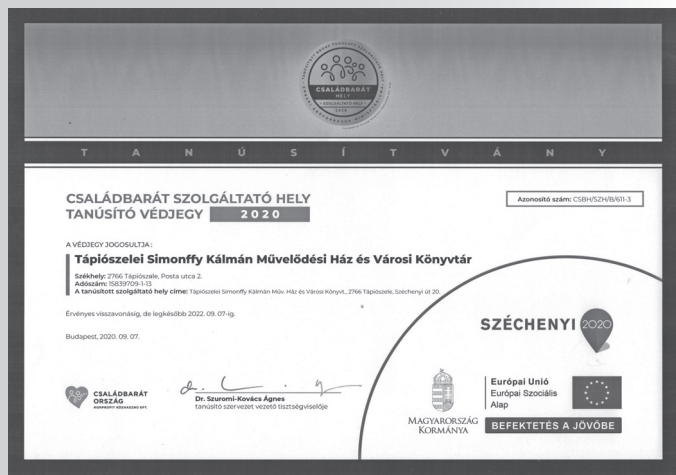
CSALÁDBARÁT HELY
SZOLGÁLTATÓ HELY
2020

T A N Ú S Í T V Á N Y

CSALÁDBARÁT SZOLGÁLTATÓ HELY
TANÚSÍTÓ VÉDJEGY 2020

Azonosító szám: CSBH/SZH/B/611-3

A VÉDJEGY JOGOSULTJA :

Tápiószelei Simonffy Kálmán Művelődési Ház és Városi Könyvtár

Székhely: 2766 Tápiószele, Posta utca 2.
Adószám: 15839709-1-13
A tanúsított szolgáltató hely címe: Tápiószelei Simonffy Kálmán Műv. Ház és Városi Könyvt., 2766 Tápiószele, Széchenyi út 20.

Érvényes visszavonásig, de legkésőbb 2022. 09. 07-ig.

Budapest, 2020. 09. 07.

SZÉCHENYI 2020

CSALÁDBARÁT ORSZÁG NONPROFIT KÖZHASZNÚ KFT.

Dr. Szuromi-Kovács Ágnes
tanúsító szervezet vezető tisztségviselője

MAGYARORSZÁG KORMÁNYA

Európai Unió
Európai Szociális Alap

BEFEKTETÉS A JÖVŐBE